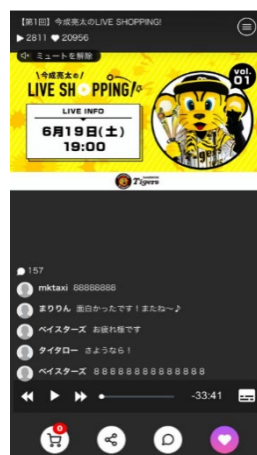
【第1回】今成亮太のLIVE SHOPPING!
▶ 2811 ♥ 20956
ミュートを解除
今成亮太の
LIVE SHOPPING!
vol. 01
LIVE INFO
6月19日(土)
19:00
Tigers
157
mktaxi 88888888
まりりん 面白かったです！またね～♪
ベイスターズ お疲れ様です
タイタロー さようなら！
ベイスターズ 888888888888888
-33:41
0